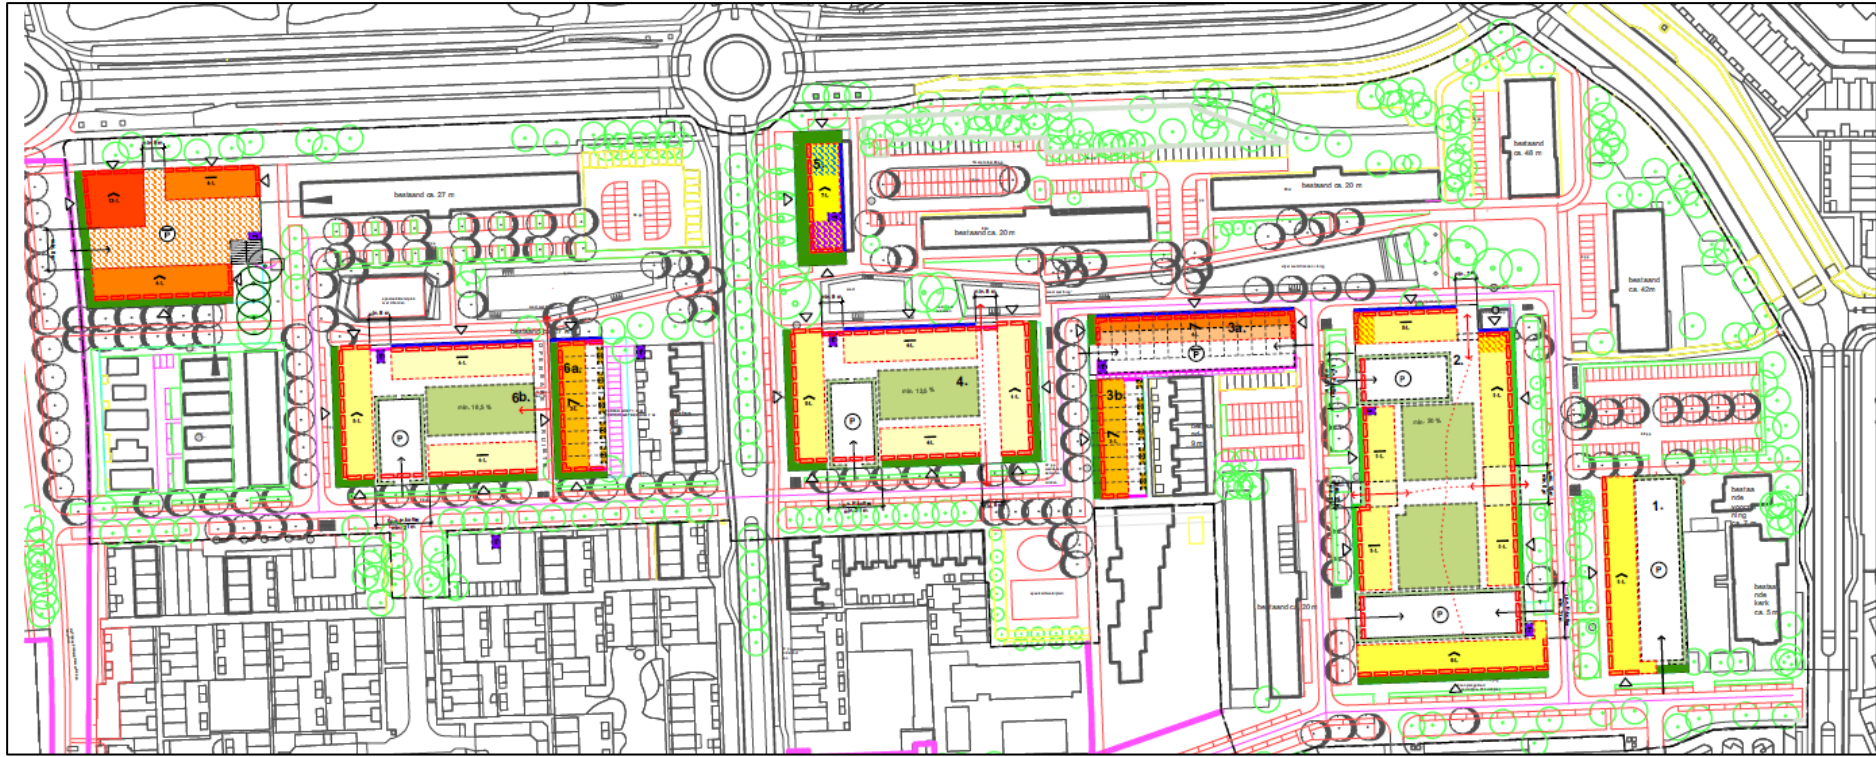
bestaand ca. 27 m

bestaand ca. 20 m

bestaand ca. 20 m

bestaand ca. 48 m

bestaand ca. 42m

5.

6a.

6b.

min. 19,5 %

4.

min. 13,5 %

3a.

3b.

2.

min. 26 %

1.

P

bestaand ca. 20 m

bestaande kerk ca. 5 m

bestaande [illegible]